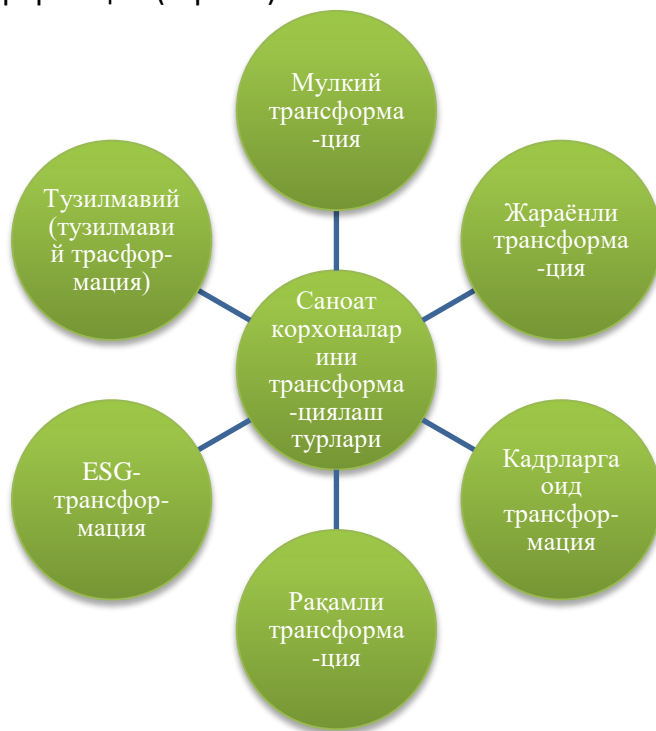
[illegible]

Мулкий трансформа -ция

Тузилмавий (тузилмавий трасфор-мация)

Жараёнли трансформа -ция

Саноат корхоналарини трансформа -циялаш турлари

ESG-трансфор-мация

Кадрларга оид трансфор-мация

Рақамли трансформа -ция